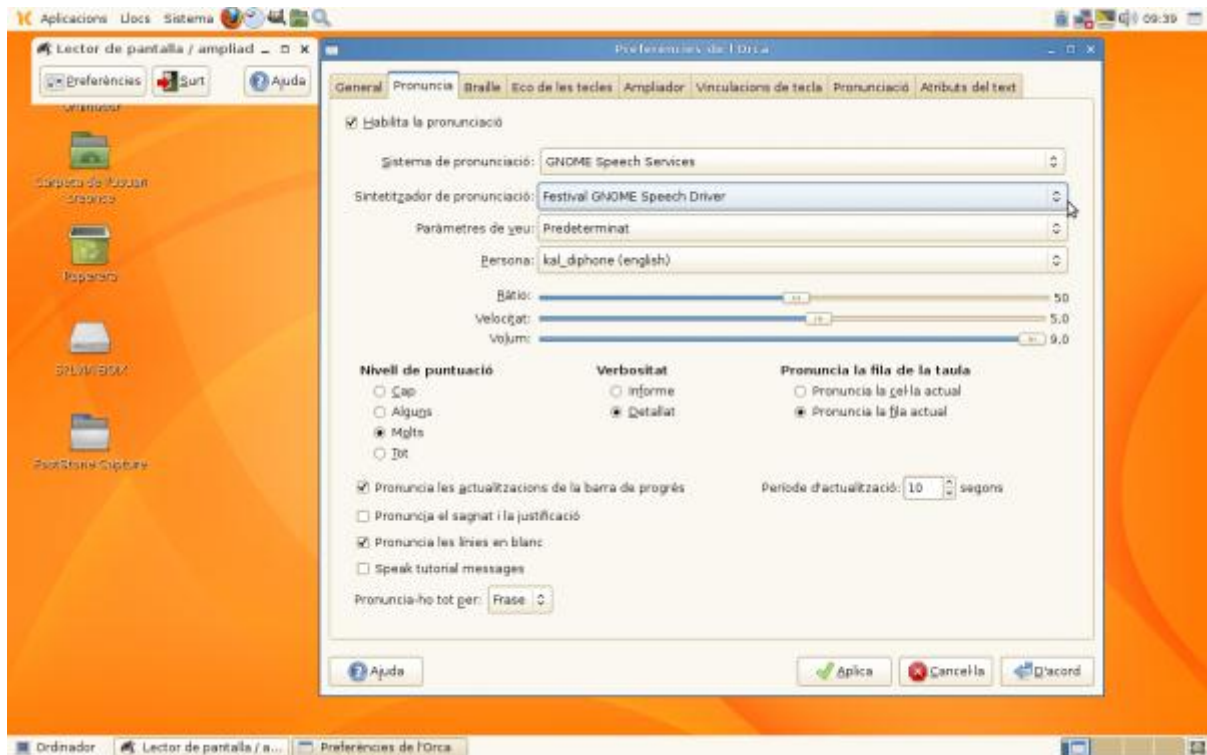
Aplicacions Llocs Sistema

09:39

Lector de pantalla / ampliad

Preferències Surt Ajuda

Ordinador

Carpeta de l'usuari

Paperera

SPLAYDISK

FastStone Capture

Preferències de l'Orca

General Pronuncia Braille Eco de les tecles Ampliador Vinculacions de tecla Pronunciació Atributs del text

Habilita la pronunciació

Sistema de pronunciació: GNOME Speech Services

Sintetitzador de pronunciació: Festival GNOME Speech Driver

Paràmetres de veu: Predeterminat

Persona: kal_diphone (english)

Ràtio: 50

Velocitat: 5.0

Volum: 9.0

Nivell de puntuació
Cap
Alguns
Molts
Tot

Verbositat
Informe
Detallat

Pronuncia la fila de la taula
Pronuncia la cel·la actual
Pronuncia la fila actual

Pronuncia les actualitzacions de la barra de progrés

Període d'actualització: 10 segons

Pronuncia el sagnat i la justificació

Pronuncia les línies en blanc

Speak tutorial messages

Pronuncia-ho tot per: Frase

Ajuda

Aplica Cancel·la D'acord

Ordinador Lector de pantalla / a... Preferències de l'Orca